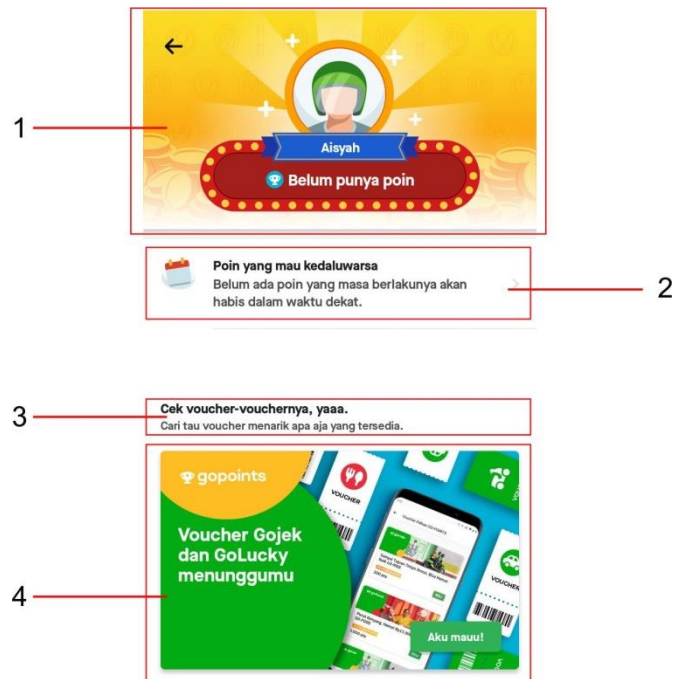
1

Aisyah

Belum punya poin

Poin yang mau kedaluwarsa

Belum ada poin yang masa berlakunya akan habis dalam waktu dekat.

2

3

Cek voucher-vouchernya, yaaa.

Cari tau voucher menarik apa aja yang tersedia.

4

gopoints

Voucher Gojek dan GoLucky menunggumu

VOUCHER

VOUCHER

Aku mauu!